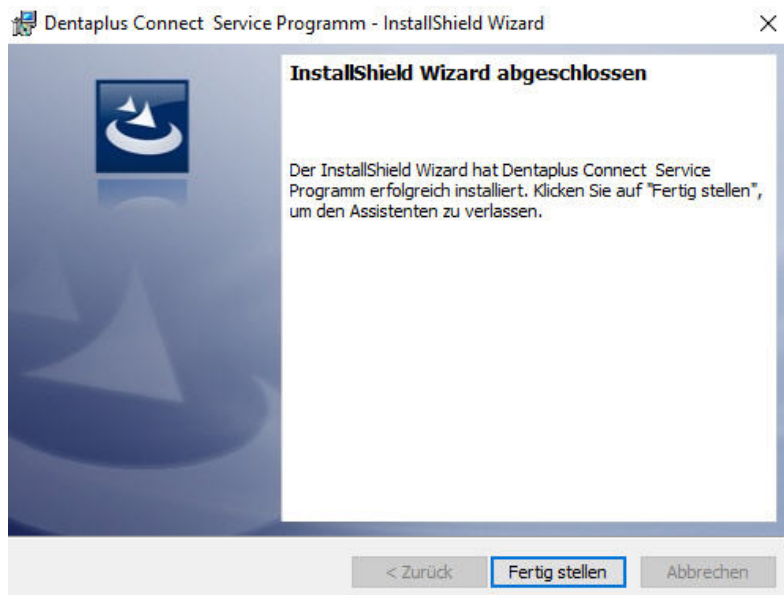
Dentaplus Connect Service Programm - InstallShield Wizard

×

InstallShield Wizard abgeschlossen

Der InstallShield Wizard hat Dentaplus Connect Service Programm erfolgreich installiert. Klicken Sie auf "Fertig stellen", um den Assistenten zu verlassen.

< Zurück

Fertig stellen

Abbrechen